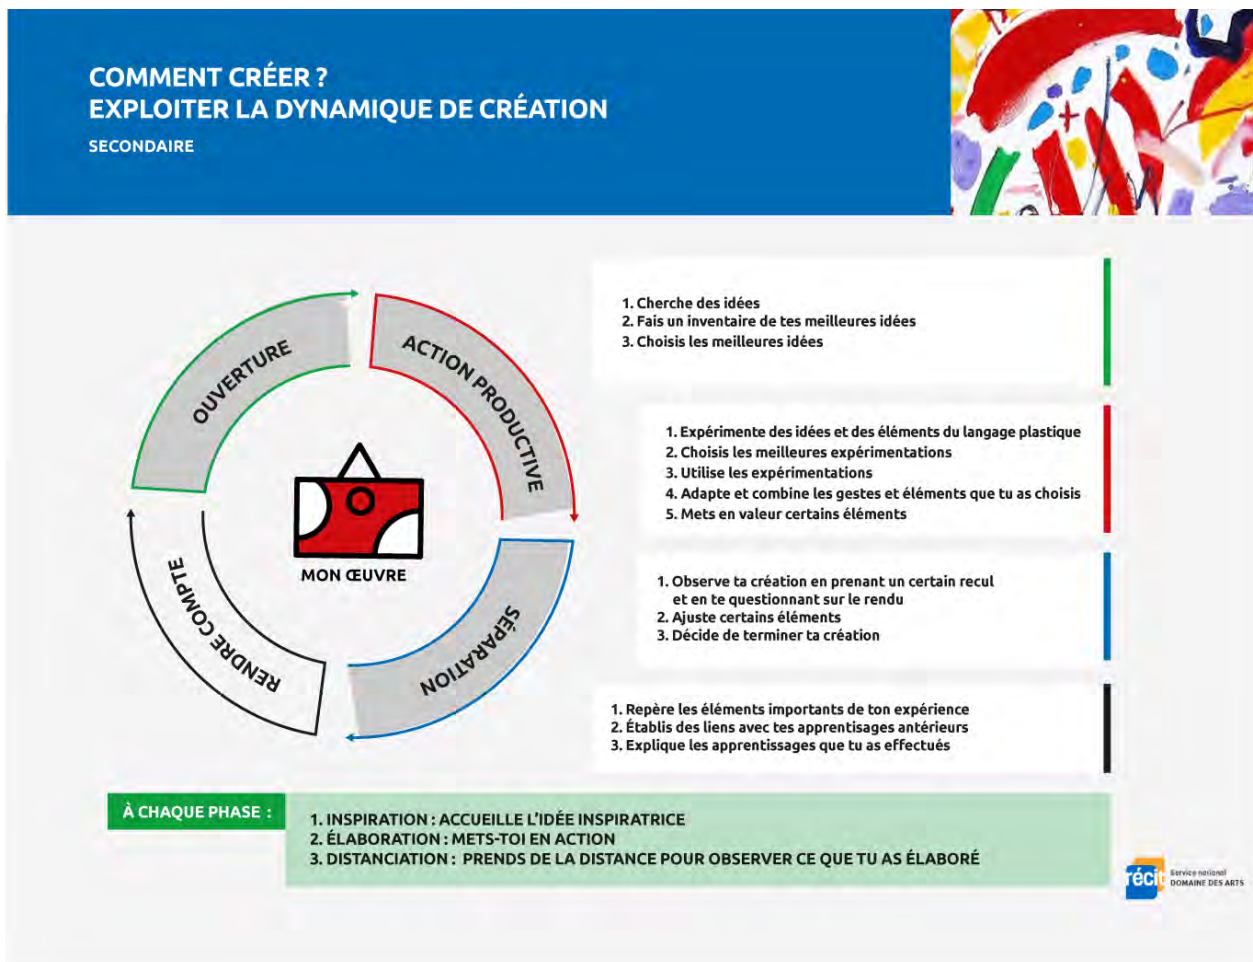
COMMENT CRÉER ?
EXPLOITER LA DYNAMIQUE DE CRÉATION
SECONDAIRE

OUVERTURE
ACTION PRODUCTIVE
SÉPARATION
RENDRE COMPTE
MON ŒUVRE

1. Cherche des idées
2. Fais un inventaire de tes meilleures idées
3. Choisis les meilleures idées

1. Expérimente des idées et des éléments du langage plastique
2. Choisis les meilleures expérimentations
3. Utilise les expérimentations
4. Adapte et combine les gestes et éléments que tu as choisis
5. Mets en valeur certains éléments

1. Observe ta création en prenant un certain recul et en te questionnant sur le rendu
2. Ajuste certains éléments
3. Décide de terminer ta création

1. Repère les éléments importants de ton expérience
2. Établis des liens avec tes apprentissages antérieurs
3. Explique les apprentissages que tu as effectués

À CHAQUE PHASE :
1. INSPIRATION : ACCUEILLE L'IDÉE INSPIRATRICE
2. ÉLABORATION : METS-TOI EN ACTION
3. DISTANCIATION : PRENDS DE LA DISTANCE POUR OBSERVER CE QUE TU AS ÉLABORÉ

récit Service national DOMAINE DES ARTS